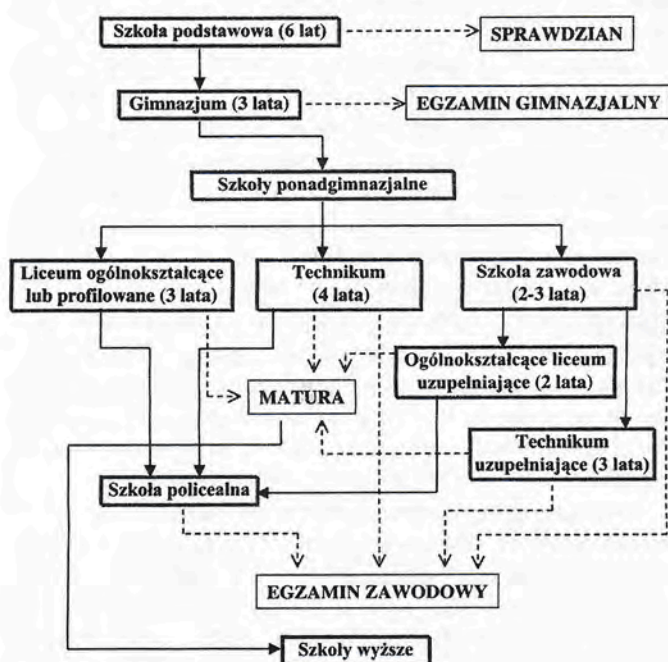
Szkoła podstawowa (6 lat)

SPRAWDZIAN

Gimnazjum (3 lata)

EGZAMIN GIMNAZJALNY

Szkoły ponadgimnazjalne

Liceum ogólnokształcące lub profilowane (3 lata)

Technikum (4 lata)

Szkoła zawodowa (2-3 lata)

Ogólnokształcące liceum uzupełniające (2 lata)

MATURA

Technikum uzupełniające (3 lata)

Szkoła policealna

EGZAMIN ZAWODOWY

Szkoły wyższe